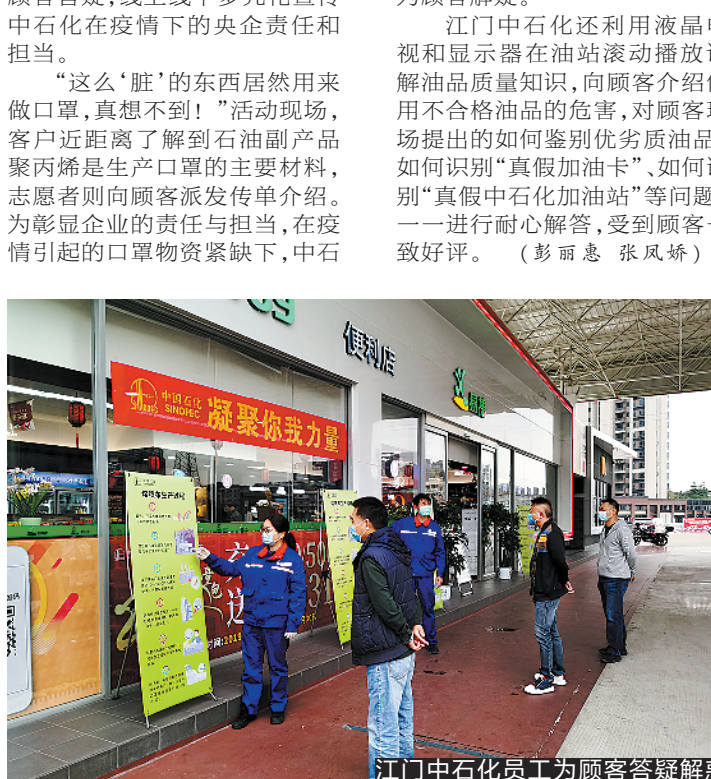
顾客答疑，线上线下多元化宣传中石化在疫情下的央企责任和担当。

“这么‘脏’的东西居然用来做口罩，真想不到！”活动现场，客户近距离了解到石油副产品聚丙烯是生产口罩的主要材料，志愿者则向顾客派发传单介绍。为彰显企业的责任与担当，在疫情引起的口罩物资紧缺下，中石

为顾客解疑。

江门中石化还利用液晶电视和显示器在油站滚动播放讲解油品质量知识，向顾客介绍使用不合格油品的危害，对顾客现场提出的如何鉴别优劣质油品、如何识别“真假加油卡”、如何识别“真假中石化加油站”等问题一一进行耐心解答，受到顾客一致好评。 （彭丽惠 张凤娇）

便利店

中国石化 SINOPEC 凝聚你我力量

易捷

江门中石化员工为顾客答疑解惑